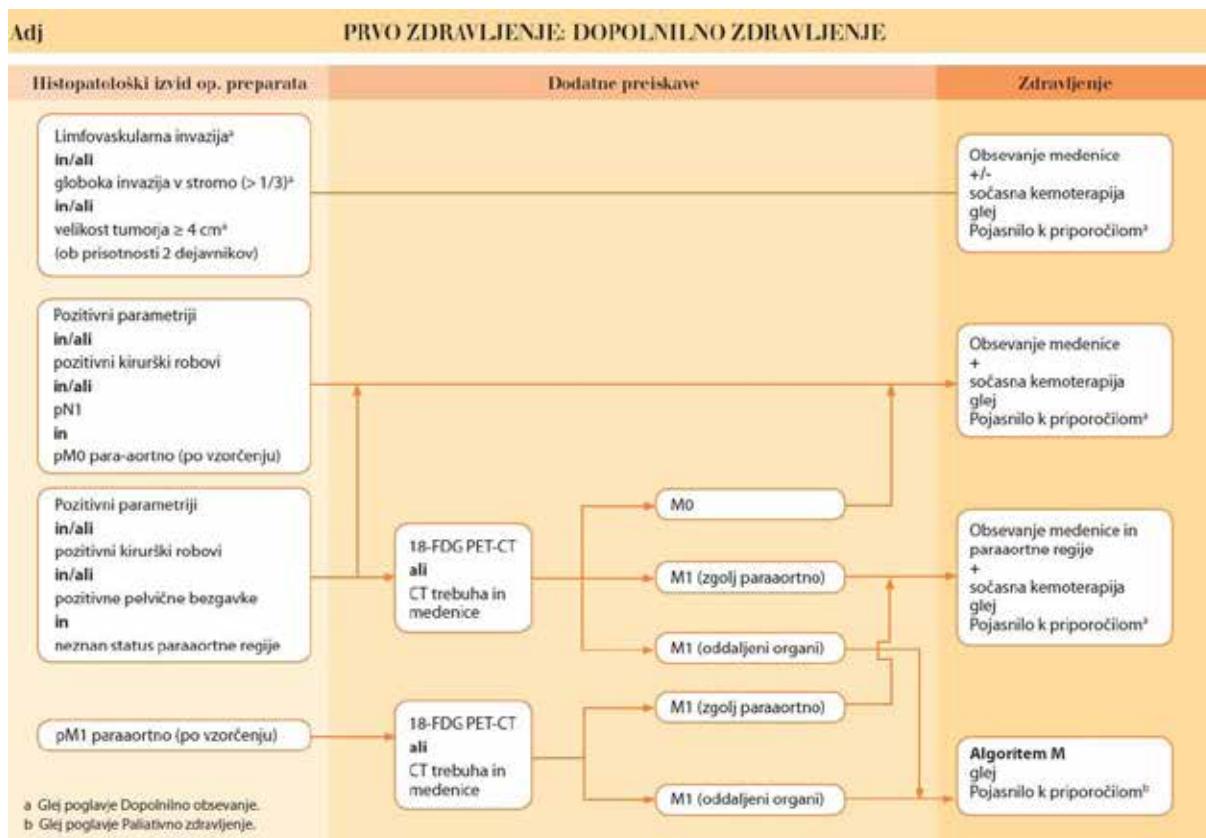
Adj

PRVO ZDRAVLJENJE: DOPOLNILNO ZDRAVLJENJE

Histopatološki izvid op. preparata

Dodatne preiskave

Zdravljenje

Limfovaskularna invazija$^a$
in/ali
globoka invazija v stromo (> 1/3)$^a$
in/ali
velikost tumorja ≥ 4 cm$^a$
(ob prisotnosti 2 dejavnikov)

Obsevanje medenice
+/-
sočasna kemoterapija
glej
Pojasnilo k priporočilom$^a$

Pozitivni parametriji
in/ali
pozitivni kirurški robovi
in/ali
pN1
in
pM0 para-aortno (po vzorčenju)

Obsevanje medenice
+
sočasna kemoterapija
glej
Pojasnilo k priporočilom$^a$

Pozitivni parametriji
in/ali
pozitivni kirurški robovi
in/ali
pozitivne pelvične bezgavke
in
neznan status paraaortne regije

18-FDG PET-CT
ali
CT trebuha in medenice

M0

M1 (zgolj paraaortno)

M1 (oddaljeni organi)

Obsevanje medenice in paraaortne regije
+
sočasna kemoterapija
glej
Pojasnilo k priporočilom$^a$

pM1 paraaortno (po vzorčenju)

18-FDG PET-CT
ali
CT trebuha in medenice

M1 (zgolj paraaortno)

M1 (oddaljeni organi)

Algoritem M
glej
Pojasnilo k priporočilom$^b$

a Glej poglavje Dopolnilno obsevanje.
b Glej poglavje Paliativno zdravljenje.